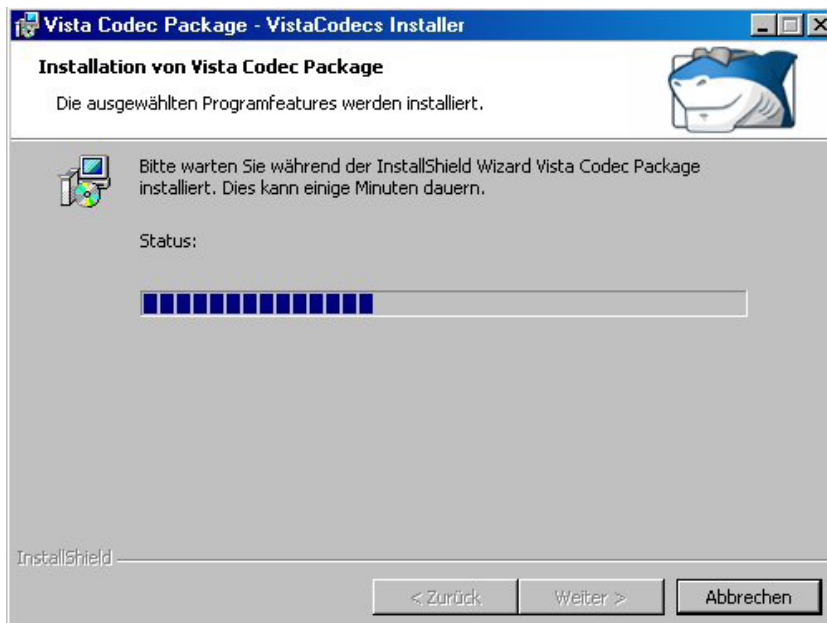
Vista Codec Package - VistaCodecs Installer

Installation von Vista Codec Package

Die ausgewählten Programfeatures werden installiert.

Bitte warten Sie während der InstallShield Wizard Vista Codec Package installiert. Dies kann einige Minuten dauern.

Status:

InstallShield

< Zurück

Weiter >

Abbrechen